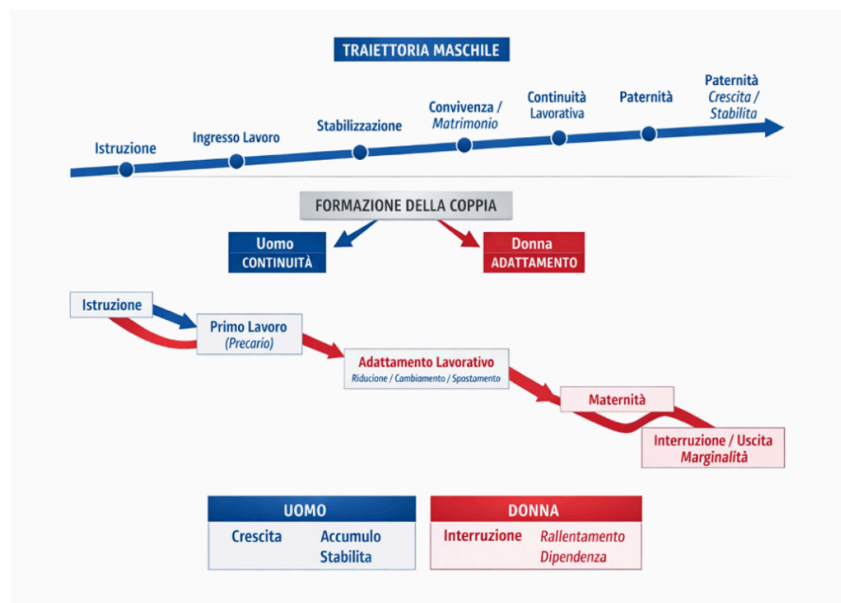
TRAIETTORIA MASCHILE

Istruzione

Ingresso Lavoro

Stabilizzazione

Convivenza / Matrimonio

Continuità Lavorativa

Paternità

Paternità Crescita / Stabilità

FORMAZIONE DELLA COPPIA

Uomo
CONTINUITÀ

Donna
ADATTAMENTO

Istruzione

Primo Lavoro (Precario)

Adattamento Lavorativo
Riduzione / Cambiamento / Spostamento

Maternità

Interruzione / Uscita Marginalità

| UOMO | |
|---|---|
| Crescita | Accumulo Stabilità |

| DONNA | |
|---|---|
| Interruzione | Rallentamento Dipendenza |